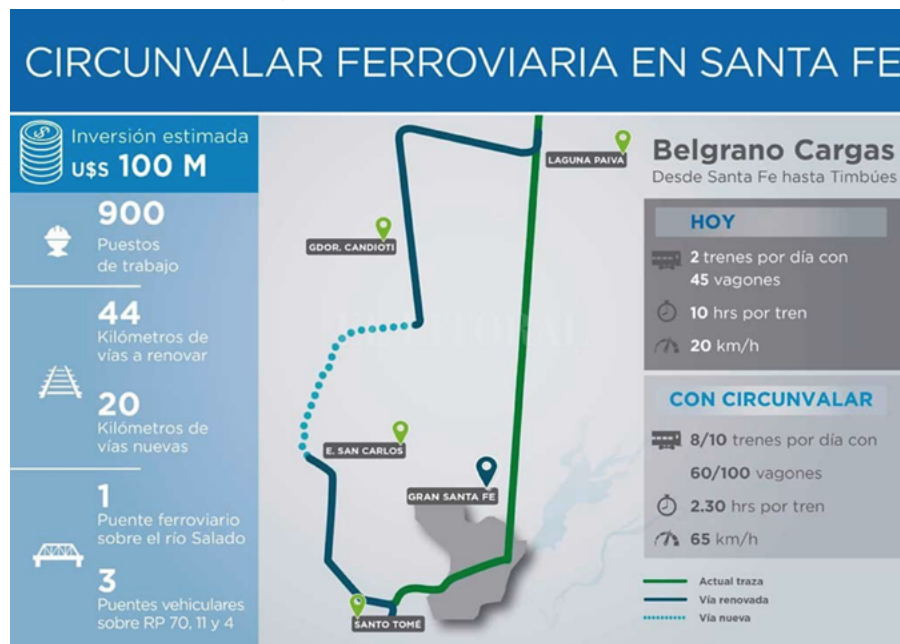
CIRCUNVALAR FERROVIARIA EN SANTA FE

Inversión estimada
U$S 100 M

900
Puestos de trabajo

44
Kilómetros de vías a renovar

20
Kilómetros de vías nuevas

1
Puente ferroviario sobre el río Salado

3
Puentes vehiculares sobre RP 70, 11 y 4

LAGUNA PAIVA
GDOR. CANDIOTI
E. SAN CARLOS
GRAN SANTA FE
SANTO TOMÉ

EL LITORAL

Belgrano Cargas
Desde Santa Fe hasta Timbúes

HOY
2 trenes por día con 45 vagones
10 hrs por tren
20 km/h

CON CIRCUNVALAR
8/10 trenes por día con 60/100 vagones
2.30 hrs por tren
65 km/h

Actual traza
Vía renovada
Vía nueva